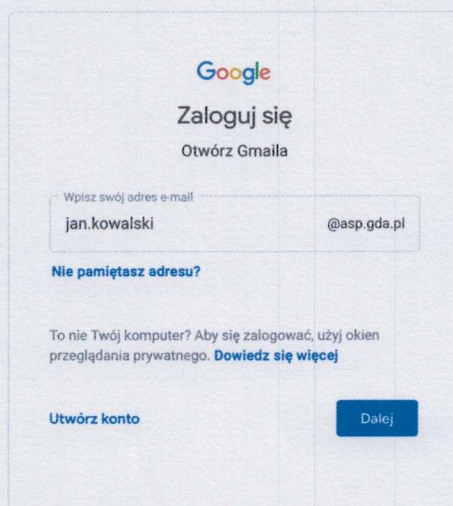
Google

Zaloguj się

Otwórz Gmaila

Wpisz swój adres e-mail

jan.kowalski

@asp.gda.pl

Nie pamiętasz adresu?

To nie Twój komputer? Aby się zalogować, użyj okien przeglądania prywatnego. Dowiedz się więcej

Utwórz konto

Dalej